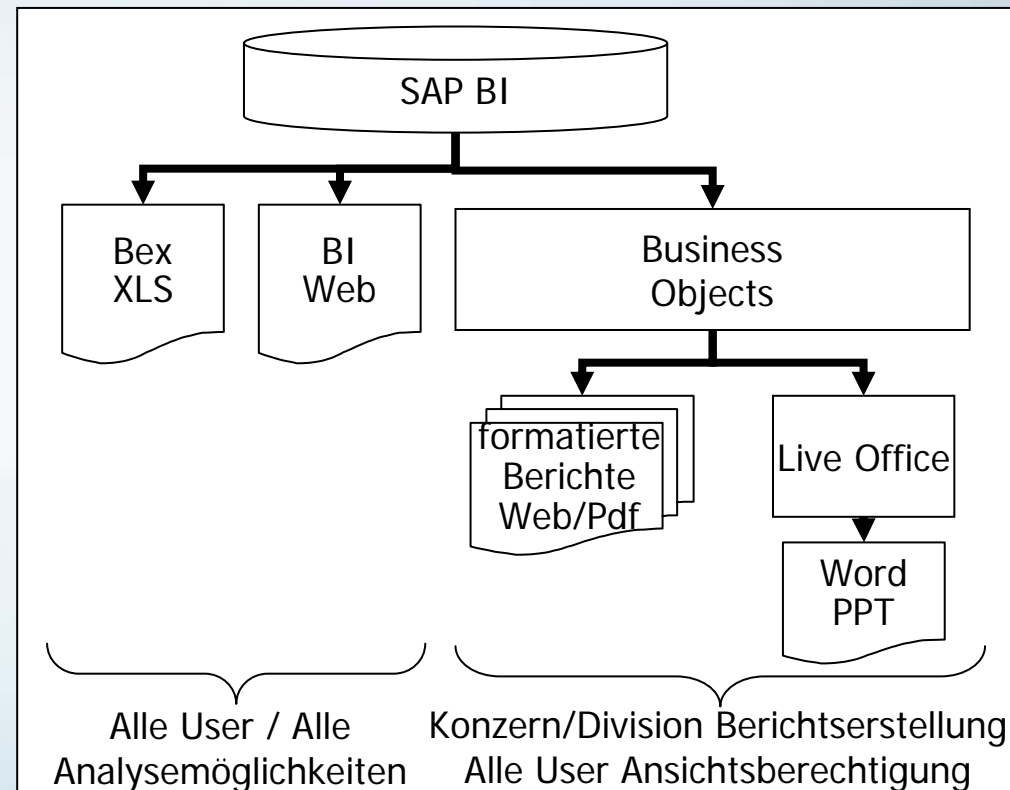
SAP BI

Bex XLS

BI Web

Business Objects

formatierte Berichte Web/Pdf

Live Office

Word PPT

Alle User / Alle Analysemöglichkeiten

Konzern/Division Berichtserstellung Alle User Ansichtsberechtigung